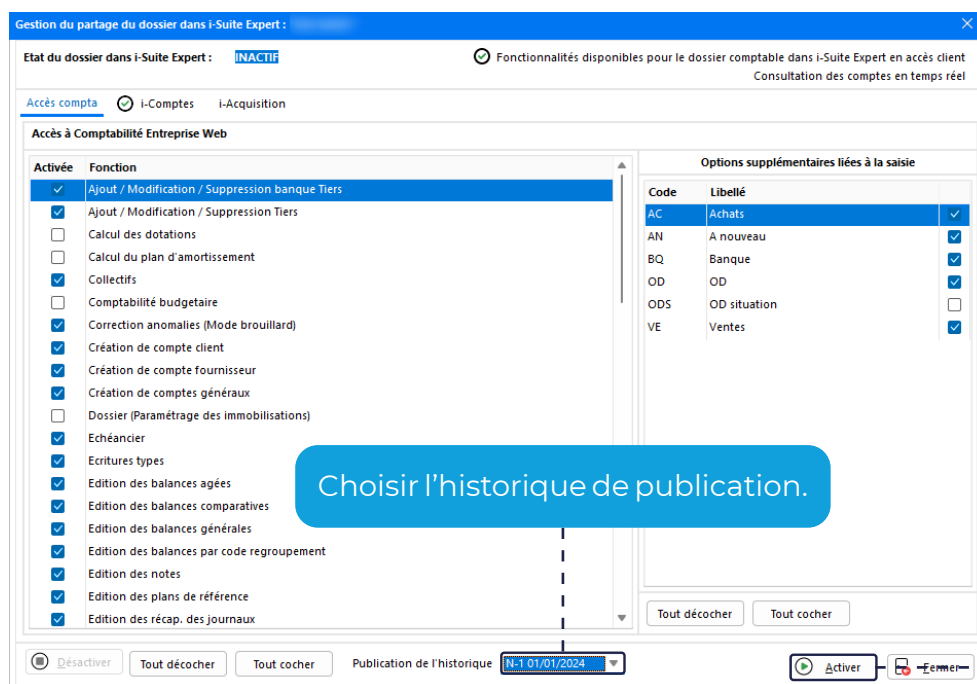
Gestion du partage du dossier dans i-Suite Expert : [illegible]

Etat du dossier dans i-Suite Expert : INACTIF

Fonctionnalités disponibles pour le dossier comptable dans i-Suite Expert en accès client
Consultation des comptes en temps réel

Accès compta | i-Comptes | i-Acquisition

Accès à Comptabilité Entreprise Web

| Activée | Fonction |
|---|---|
| ☑ | Ajout / Modification / Suppression banque Tiers |
| ☑ | Ajout / Modification / Suppression Tiers |
| ☐ | Calcul des dotations |
| ☐ | Calcul du plan d'amortissement |
| ☑ | Collectifs |
| ☐ | Comptabilité budgetaire |
| ☑ | Correction anomalies (Mode brouillard) |
| ☑ | Création de compte client |
| ☑ | Création de compte fournisseur |
| ☑ | Création de comptes généraux |
| ☐ | Dossier (Paramétrage des immobilisations) |
| ☑ | Echéancier |
| ☑ | Ecritures types |
| ☑ | Edition des balances agées |
| ☑ | Edition des balances comparatives |
| ☑ | Edition des balances générales |
| ☑ | Edition des balances par code regroupement |
| ☑ | Edition des notes |
| ☑ | Edition des plans de référence |
| ☑ | Edition des récap. des journaux |

Options supplémentaires liées à la saisie

| Code | Libellé | |
|---|---|---|
| AC | Achats | ☑ |
| AN | A nouveau | ☑ |
| BQ | Banque | ☑ |
| OD | OD | ☑ |
| ODS | OD situation | ☐ |
| VE | Ventes | ☑ |

Choisir l'historique de publication.

Tout décocher   Tout cocher

Désactiver   Tout décocher   Tout cocher   Publication de l'historique   N-1 01/01/2024   Activer   Fermer